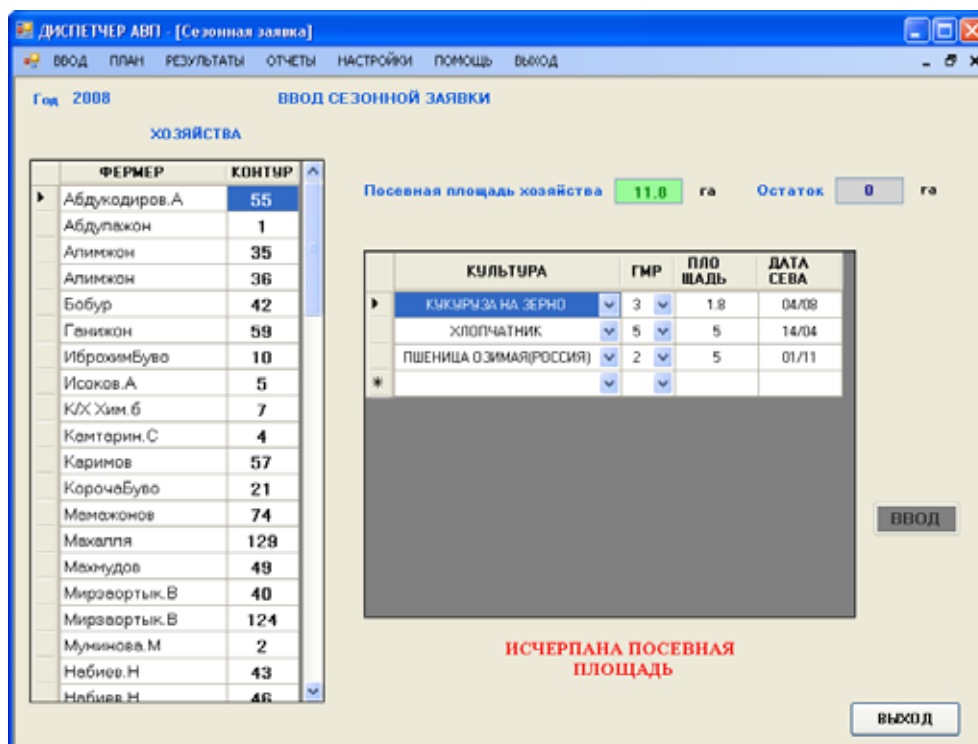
ДИСПЕТЧЕР АВП - [Сезонная заявка]

ВВОД ПЛАН РЕЗУЛЬТАТЫ ОТЧЕТЫ НАСТРОЙКИ ПОМОЩЬ ВЫХОД

Год 2008

ВВОД СЕЗОННОЙ ЗАЯВКИ

ХОЗЯЙСТВА

| ФЕРМЕР | КОНТУР |
|---|---|
| Абдукодиров.А | 55 |
| Абдулажон | 1 |
| Алимжон | 35 |
| Алимжон | 36 |
| Бобур | 42 |
| Ганижон | 59 |
| ИброхимБуво | 10 |
| Исоков.А | 5 |
| К/Х Хим.б | 7 |
| Камтарин.С | 4 |
| Каримов | 57 |
| КорочаБуво | 21 |
| Мамажонов | 74 |
| Махалля | 129 |
| Махмудов | 49 |
| Мирзаортык.В | 40 |
| Мирзаортык.В | 124 |
| Муминова.М | 2 |
| Набиев.Н | 43 |
| Набиев.Н | 46 |

Посевная площадь хозяйства 11.8 га Остаток 0 га

| КУЛЬТУРА | ГМР | ПЛОЩАДЬ | ДАТА СЕВА |
|---|---|---|---|
| КУКУРУЗА НА ЗЕРНО | 3 | 1.8 | 04/08 |
| ХЛОПЧАТНИК | 5 | 5 | 14/04 |
| ПШЕНИЦА ОЗИМАЯ(РОССИЯ) | 2 | 5 | 01/11 |
| | | | |

ВВОД

ИСЧЕРПАНА ПОСЕВНАЯ ПЛОЩАДЬ

ВЫХОД